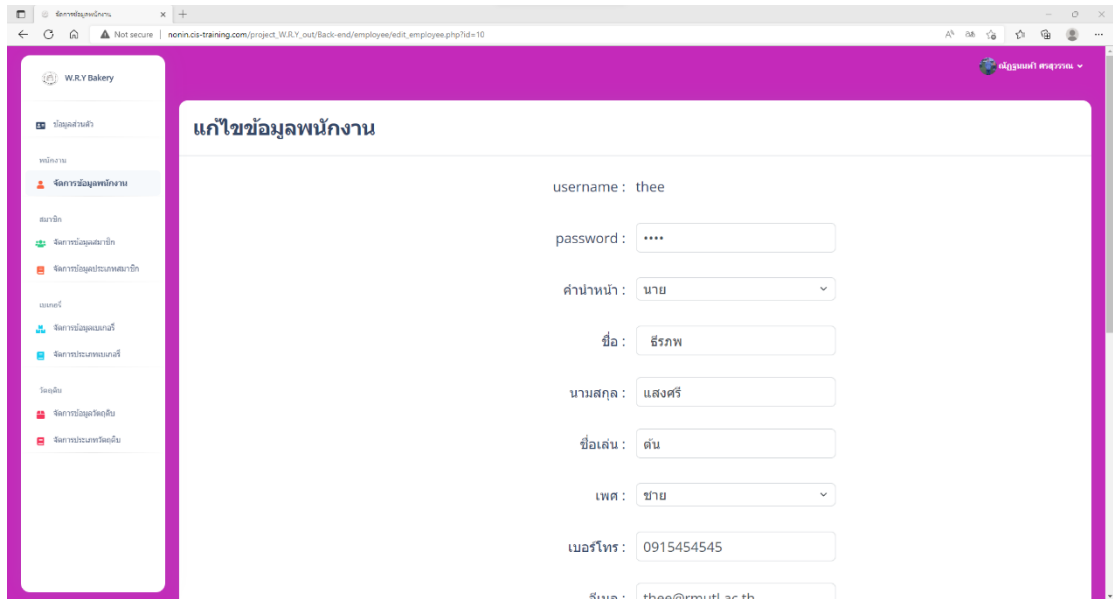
จัดการข้อมูลพนักงาน
Not secure | nonin.cis-training.com/project_W.R.Y_out/Back-end/employee/edit_employee.php?id=10

W.R.Y Bakery

ข้อมูลส่วนตัว

พนักงาน
จัดการข้อมูลพนักงาน

สมาชิก
จัดการข้อมูลสมาชิก
จัดการข้อมูลประเภทสมาชิก

เบเกอรี่
จัดการข้อมูลเบเกอรี่
จัดการประเภทเบเกอรี่

วัตถุดิบ
จัดการข้อมูลวัตถุดิบ
จัดการประเภทวัตถุดิบ

ณัฏฐนนท์ ศรสุวรรณ

แก้ไขข้อมูลพนักงาน

username : thee

password : ••••

คำนำหน้า : นาย

ชื่อ : ธีรภพ

นามสกุล : แสงศรี

ชื่อเล่น : ต้น

เพศ : ชาย

เบอร์โทร : 0915454545

อีเมล : thee@rmutl.ac.th